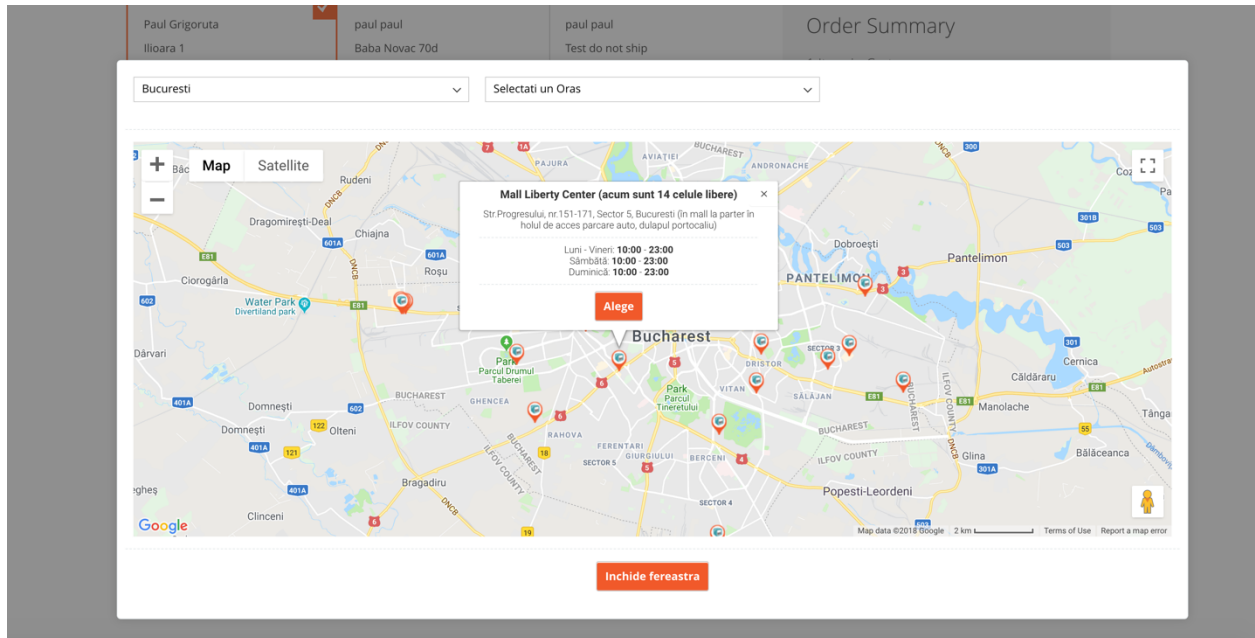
Paul Grigoruta
Ilioara 1

paul paul
Baba Novac 70d

paul paul
Test do not ship

Order Summary

Bucuresti
Selectati un Oras

Map
Satellite

Mall Liberty Center (acum sunt 14 celule libere)
×
Str.Progresului, nr.151-171, Sector 5, Bucuresti (în mall la parter în holul de acces parcare auto, dulapul portocaliu)

Luni - Vineri: 10:00 - 23:00
Sâmbătă: 10:00 - 23:00
Duminică: 10:00 - 23:00

Alege

PAJURA
AVIAȚIEI
BUCHAREST
ANDRONACHE
Rudeni
Dragomirești-Deal
Chiajna
Roșu
Ciorogârla
Water Park
Divertiland park
Dârvari
Domnești
Olteni
ILFOV COUNTY
BUCHAREST
GHENCEA
RAHOVA
FERENTARI
GIURGIULUI
BERCENI
SECTOR 5
SECTOR 4
Bragadiru
Clinceni
Park
Parcul Drumul Taberei
Bucharest
Park
Parcul Tineretului
VITAN
DRISTOR
SECTOR 3
SĂLĂJAN
PANTELIMON
Dobroești
Pantelimon
Cernica
Căldăraru
Manolache
Glina
Bălăceanca
Tânga
Popesti-Leordeni
ILFOV COUNTY
BUCHAREST
Google
Map data ©2018 Google
2 km
Terms of Use
Report a map error

Inchide fereastra